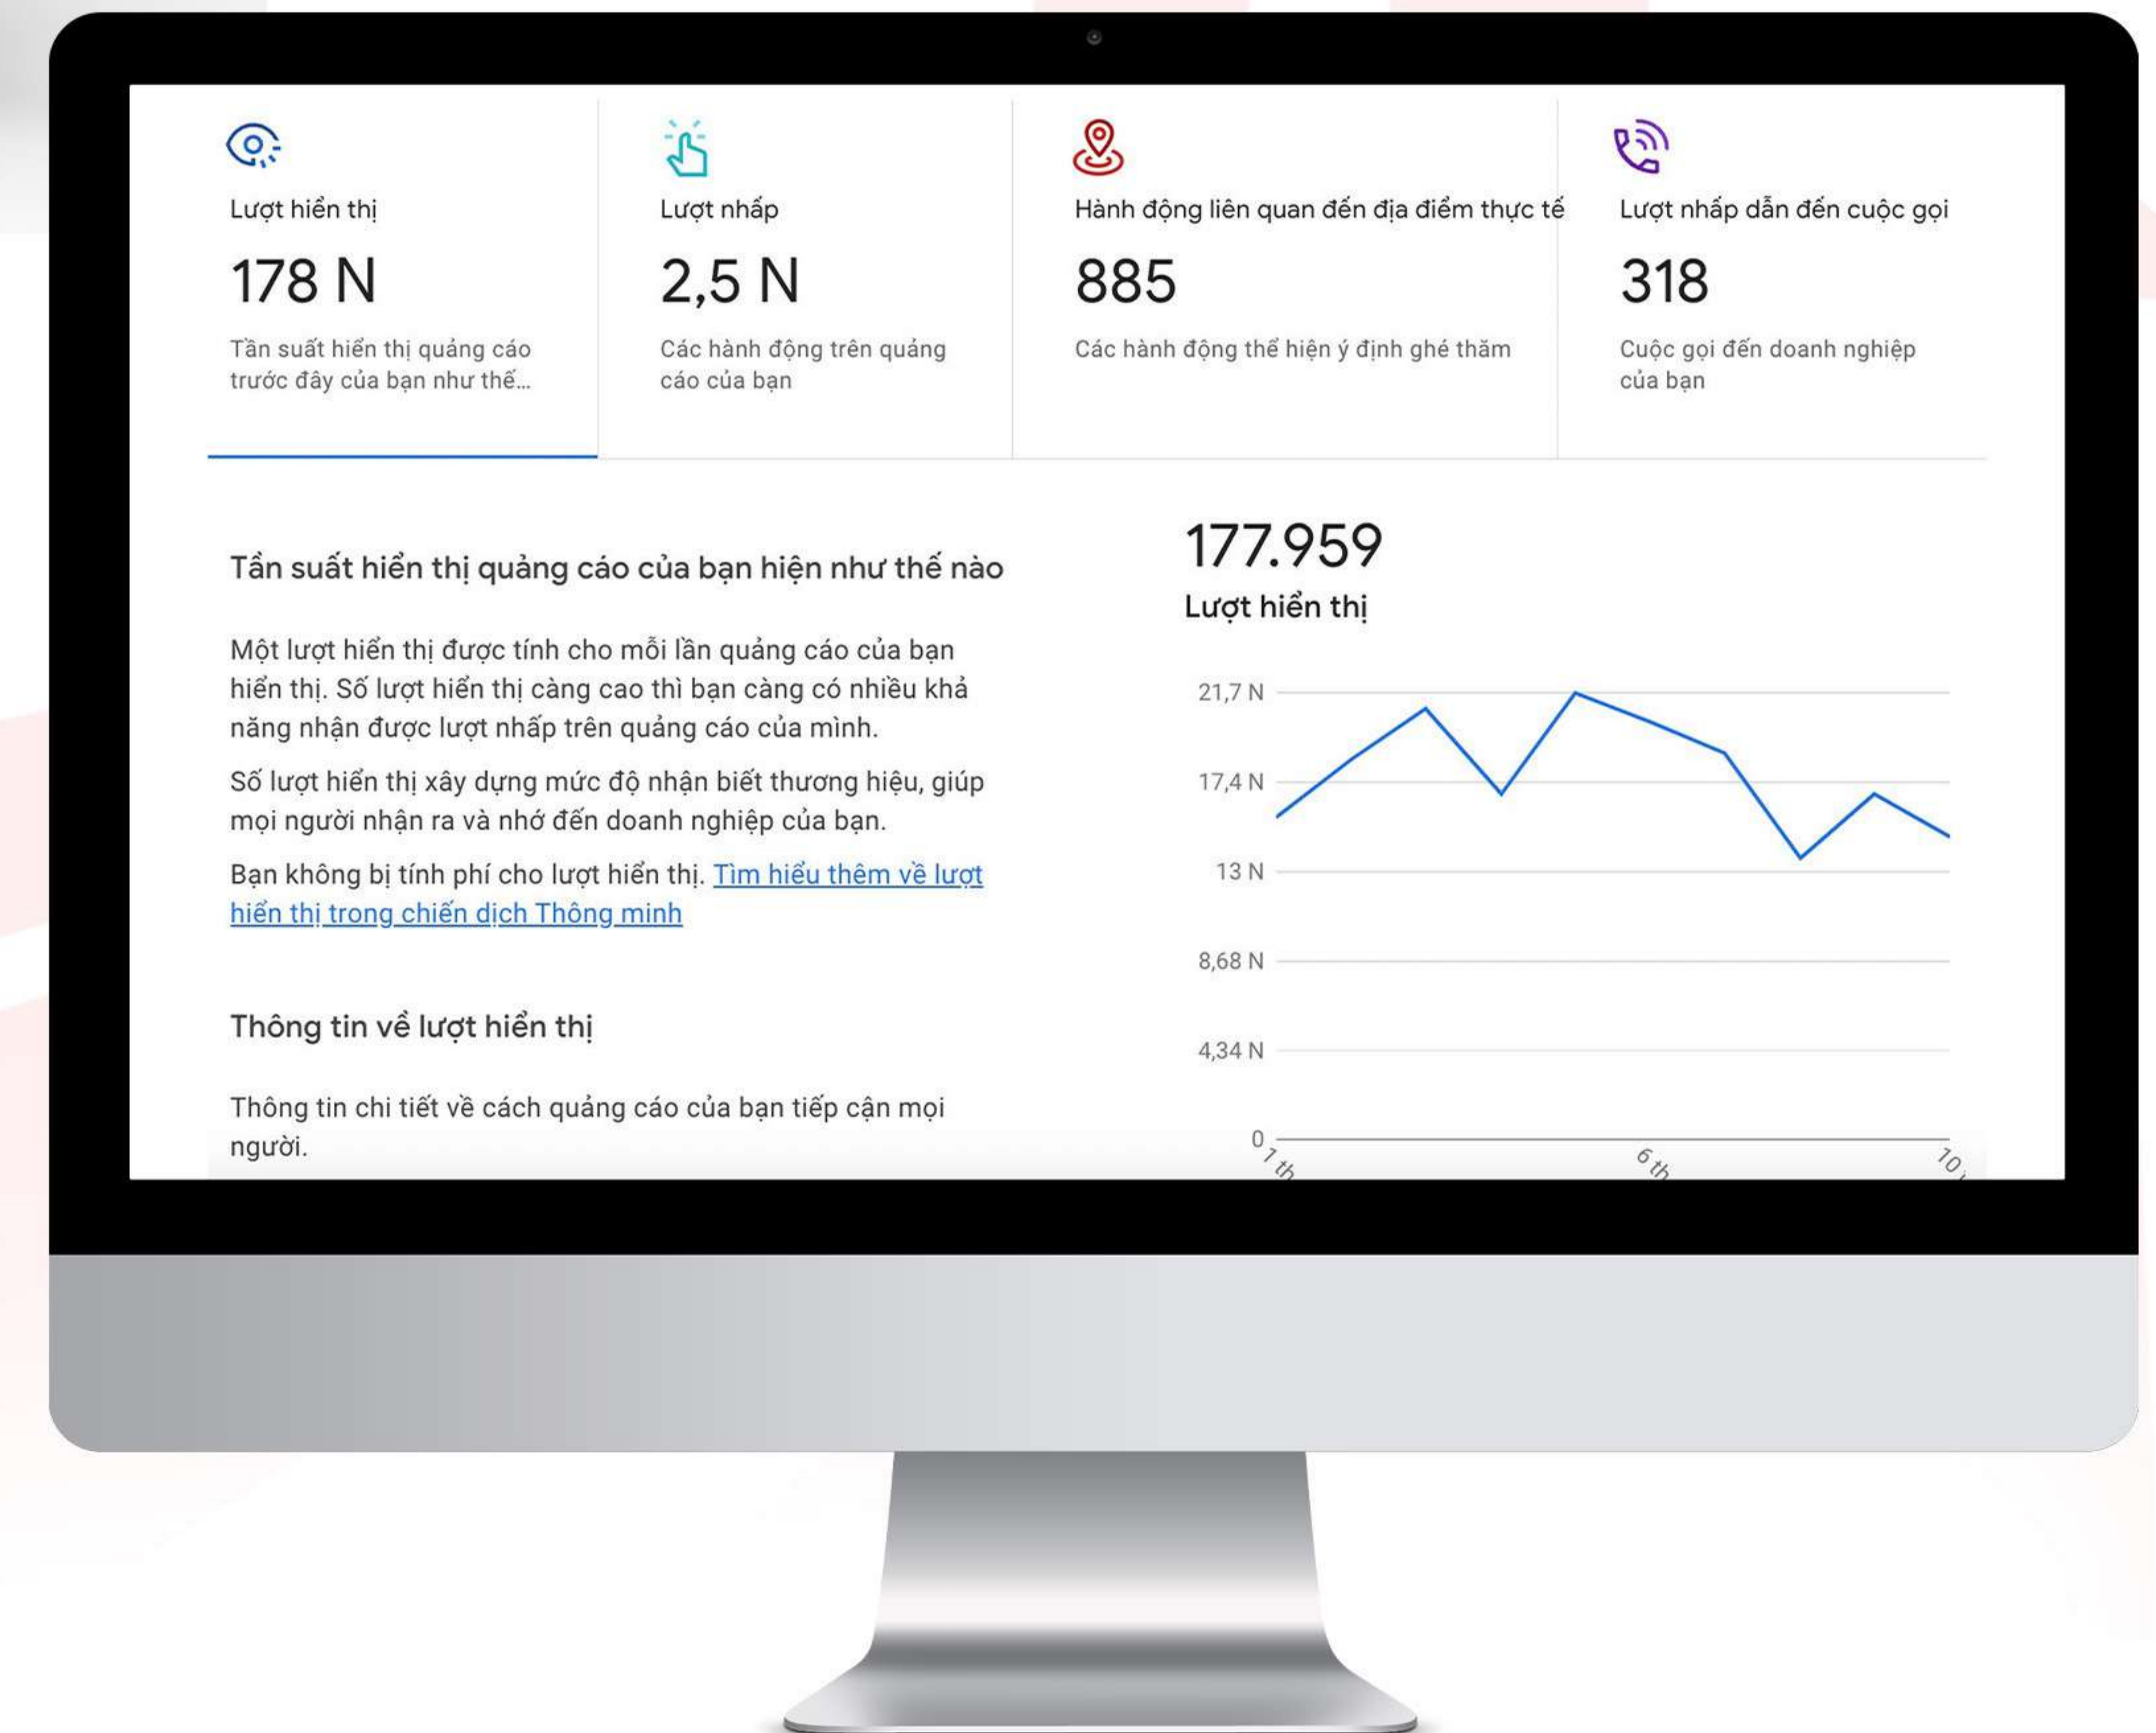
Lượt hiển thị
178 N
Tần suất hiển thị quảng cáo trước đây của bạn như thế...

Lượt nhấp
2,5 N
Các hành động trên quảng cáo của bạn

Hành động liên quan đến địa điểm thực tế
885
Các hành động thể hiện ý định ghé thăm

Lượt nhấp dẫn đến cuộc gọi
318
Cuộc gọi đến doanh nghiệp của bạn

Tần suất hiển thị quảng cáo của bạn hiện như thế nào

Một lượt hiển thị được tính cho mỗi lần quảng cáo của bạn hiển thị. Số lượt hiển thị càng cao thì bạn càng có nhiều khả năng nhận được lượt nhấp trên quảng cáo của mình.

Số lượt hiển thị xây dựng mức độ nhận biết thương hiệu, giúp mọi người nhận ra và nhớ đến doanh nghiệp của bạn.

Bạn không bị tính phí cho lượt hiển thị. Tìm hiểu thêm về lượt hiển thị trong chiến dịch Thông minh

Thông tin về lượt hiển thị

Thông tin chi tiết về cách quảng cáo của bạn tiếp cận mọi người.

177.959
Lượt hiển thị

21,7 N
17,4 N
13 N
8,68 N
4,34 N
0
1 th
6 th
10 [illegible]